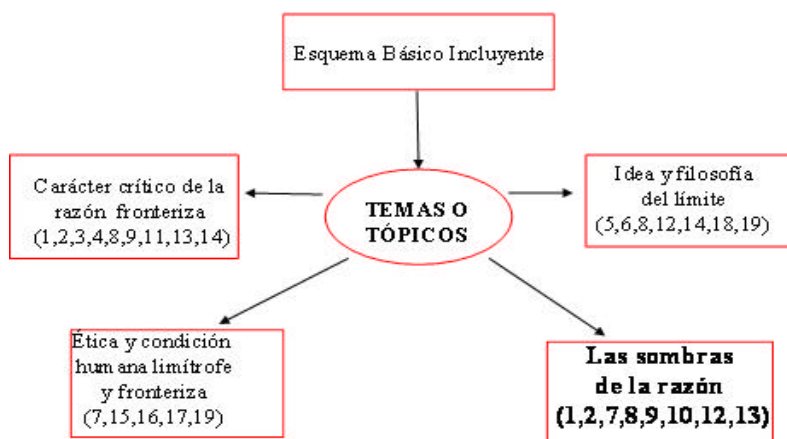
Esquema Básico Incluyente

Carácter crítico de la razón fronteriza (1,2,3,4,8,9,11,13,14)

TEMAS O TÓPICOS

Idea y filosofía del límite (5,6,8,12,14,18,19)

Ética y condición humana limítrofe y fronteriza (7,15,16,17,19)

Las sombras de la razón (1,2,7,8,9,10,12,13)